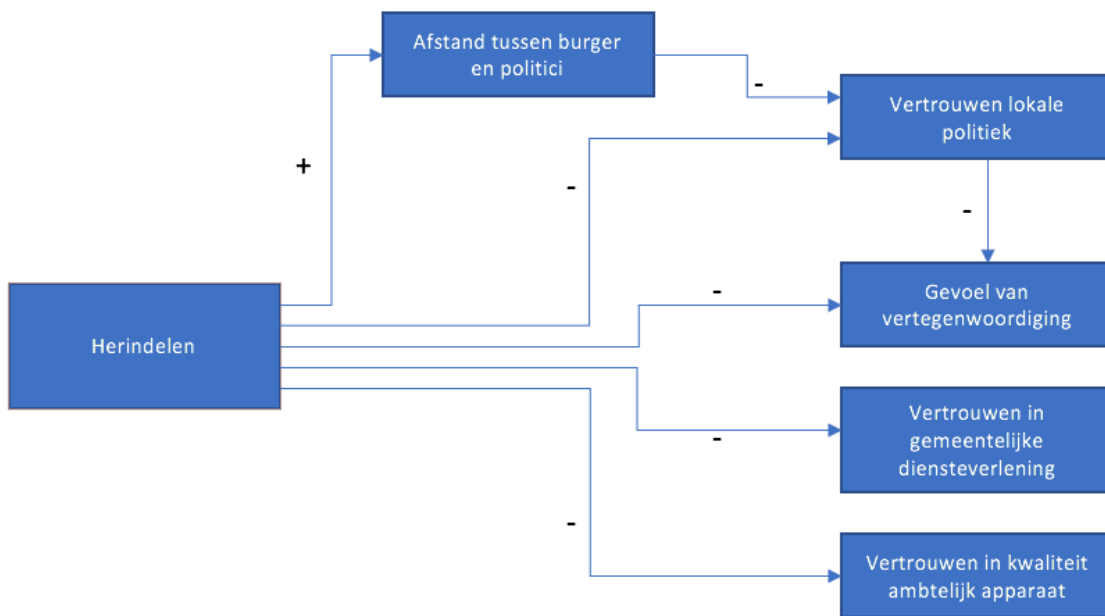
Afstand tussen burger en politici

-

Vertrouwen lokale politiek

+

-

-

Herindelen

-

Gevoel van vertegenwoordiging

Vertrouwen in gemeentelijke diensteverlening

-

-

Vertrouwen in kwaliteit ambtelijk apparaat